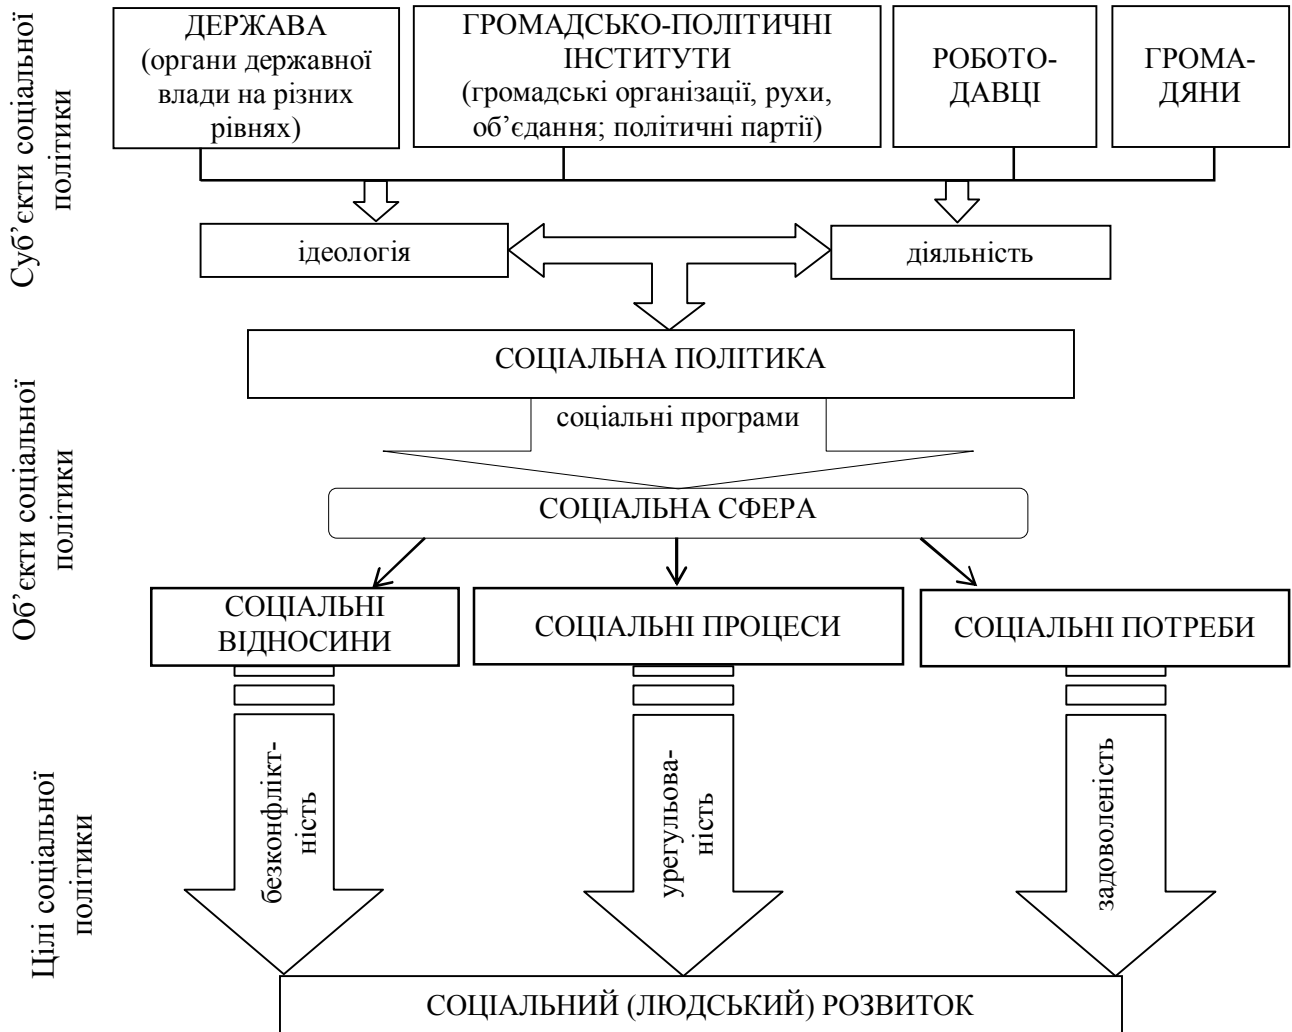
Суб'єкти соціальної політики

ДЕРЖАВА (органи державної влади на різних рівнях)

ГРОМАДСЬКО-ПОЛІТИЧНІ ІНСТИТУТИ (громадські організації, рухи, об'єднання; політичні партії)

РОБОТОДАВЦІ

ГРОМАДЯНИ

ідеологія

діяльність

СОЦІАЛЬНА ПОЛІТИКА

соціальні програми

Об'єкти соціальної політики

СОЦІАЛЬНА СФЕРА

СОЦІАЛЬНІ ВІДНОСИНИ

СОЦІАЛЬНІ ПРОЦЕСИ

СОЦІАЛЬНІ ПОТРЕБИ

Цілі соціальної політики

безконфліктність

урегульованість

задоволеність

СОЦІАЛЬНИЙ (ЛЮДСЬКИЙ) РОЗВИТОК